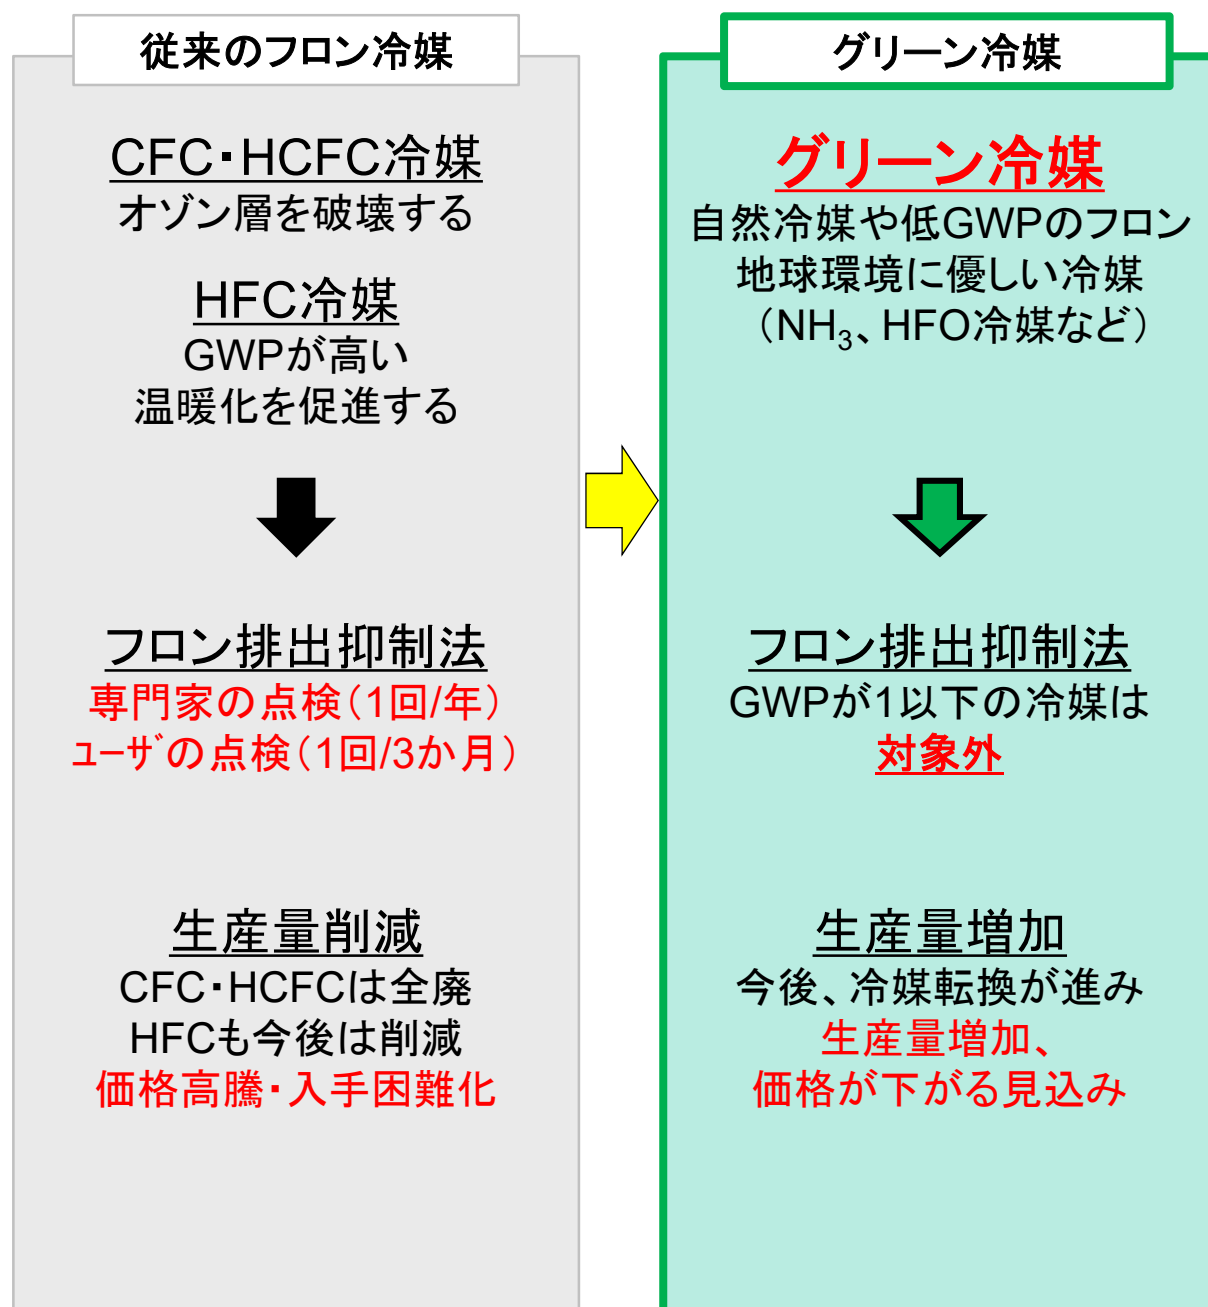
従来のフロン冷媒

CFC･HCFC冷媒
オゾン層を破壊する

HFC冷媒
GWPが高い
温暖化を促進する

フロン排出抑制法
専門家の点検（1回/年）
ユーザの点検（1回/3か月）

生産量削減
CFC･HCFCは全廃
HFCも今後は削減
価格高騰･入手困難化

グリーン冷媒

グリーン冷媒
自然冷媒や低GWPのフロン
地球環境に優しい冷媒
（$NH_3$、HFO冷媒など）

フロン排出抑制法
GWPが1以下の冷媒は
対象外

生産量増加
今後、冷媒転換が進み
生産量増加、
価格が下がる見込み